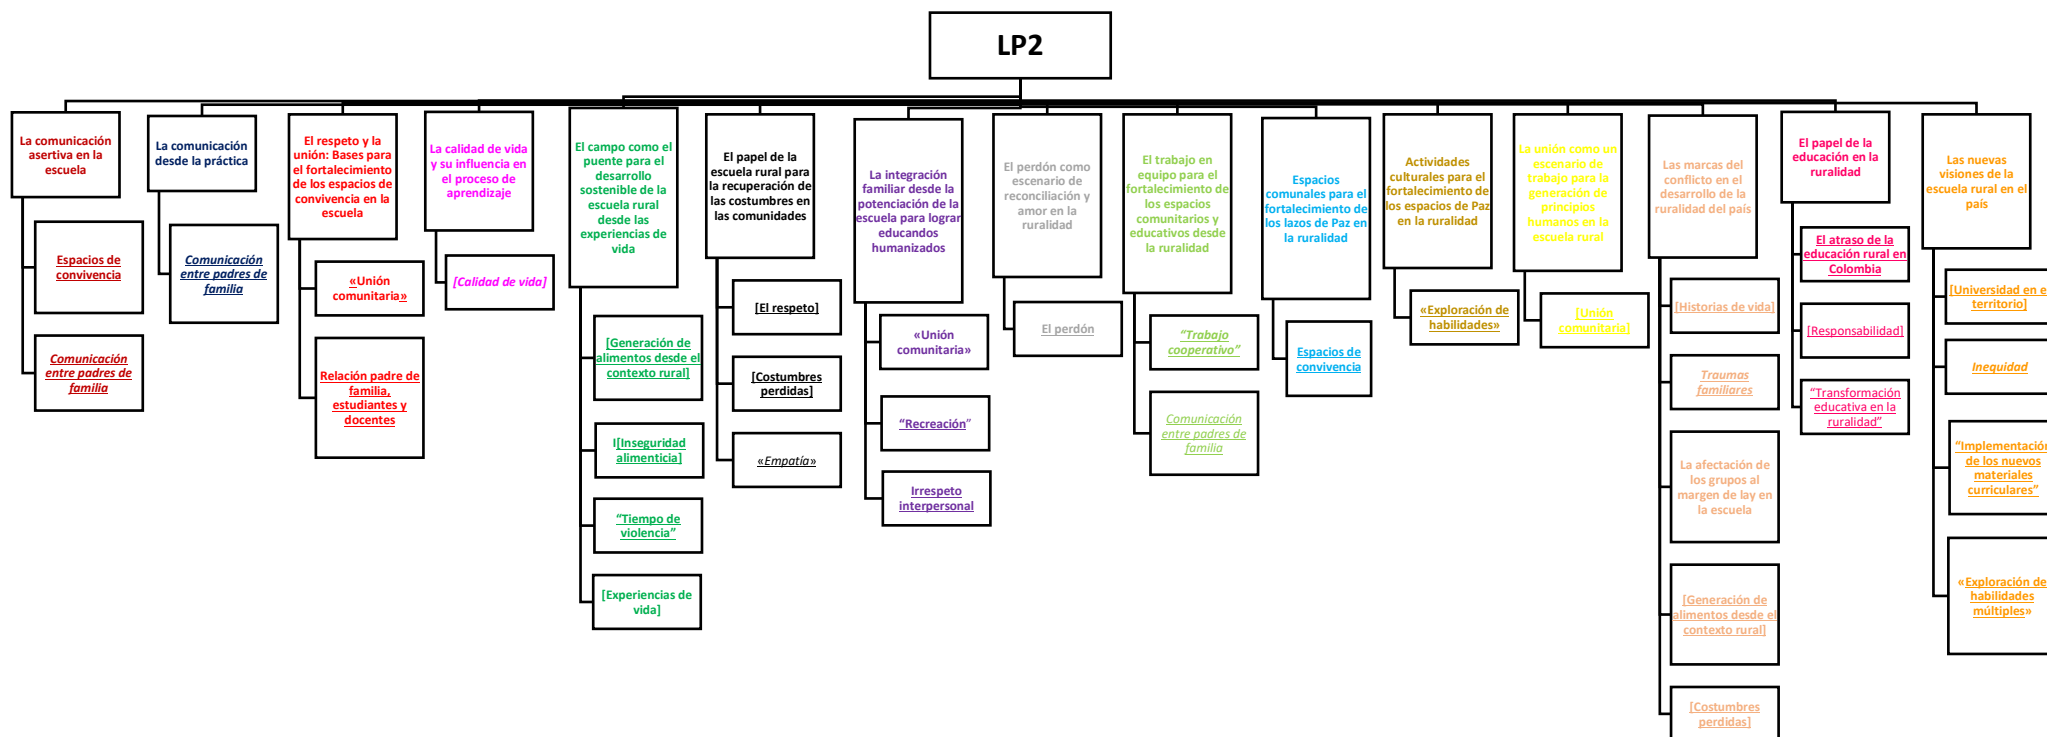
LP2

La comunicación asertiva en la escuela

Espacios de convivencia

Comunicación entre padres de familia

La comunicación desde la práctica

Comunicación entre padres de familia

El respeto y la unión: Bases para el fortalecimiento de los espacios de convivencia en la escuela

«Unión comunitaria»

Relación padre de familia, estudiantes y docentes

La calidad de vida y su influencia en el proceso de aprendizaje

[Calidad de vida]

El campo como el puente para el desarrollo sostenible de la escuela rural desde las experiencias de vida

[Generación de alimentos desde el contexto rural]

I[Inseguridad alimenticia]

"Tiempo de violencia"

[Experiencias de vida]

El papel de la escuela rural para la recuperación de las costumbres en las comunidades

[El respeto]

[Costumbres perdidas]

«Empatía»

La integración familiar desde la potenciación de la escuela para lograr educandos humanizados

«Unión comunitaria»

"Recreación"

Irrespeto interpersonal

El perdón como escenario de reconciliación y amor en la ruralidad

El perdón

El trabajo en equipo para el fortalecimiento de los espacios comunitarios y educativos desde la ruralidad

"Trabajo cooperativo"

Comunicación entre padres de familia

Espacios comunales para el fortalecimiento de los lazos de Paz en la ruralidad

Espacios de convivencia

Actividades culturales para el fortalecimiento de los espacios de Paz en la ruralidad

«Exploración de habilidades»

La unión como un escenario de trabajo para la generación de principios humanos en la escuela rural

[Unión comunitaria]

Las marcas del conflicto en el desarrollo de la ruralidad del país

[Historias de vida]

Traumas familiares

La afectación de los grupos al margen de lay en la escuela

[Generación de alimentos desde el contexto rural]

[Costumbres perdidas]

El papel de la educación en la ruralidad

El atraso de la educación rural en Colombia

[Responsabilidad]

"Transformación educativa en la ruralidad"

Las nuevas visiones de la escuela rural en el país

[Universidad en e territorio]

Inequidad

"Implementación de los nuevos materiales curriculares"

«Exploración de habilidades múltiples»